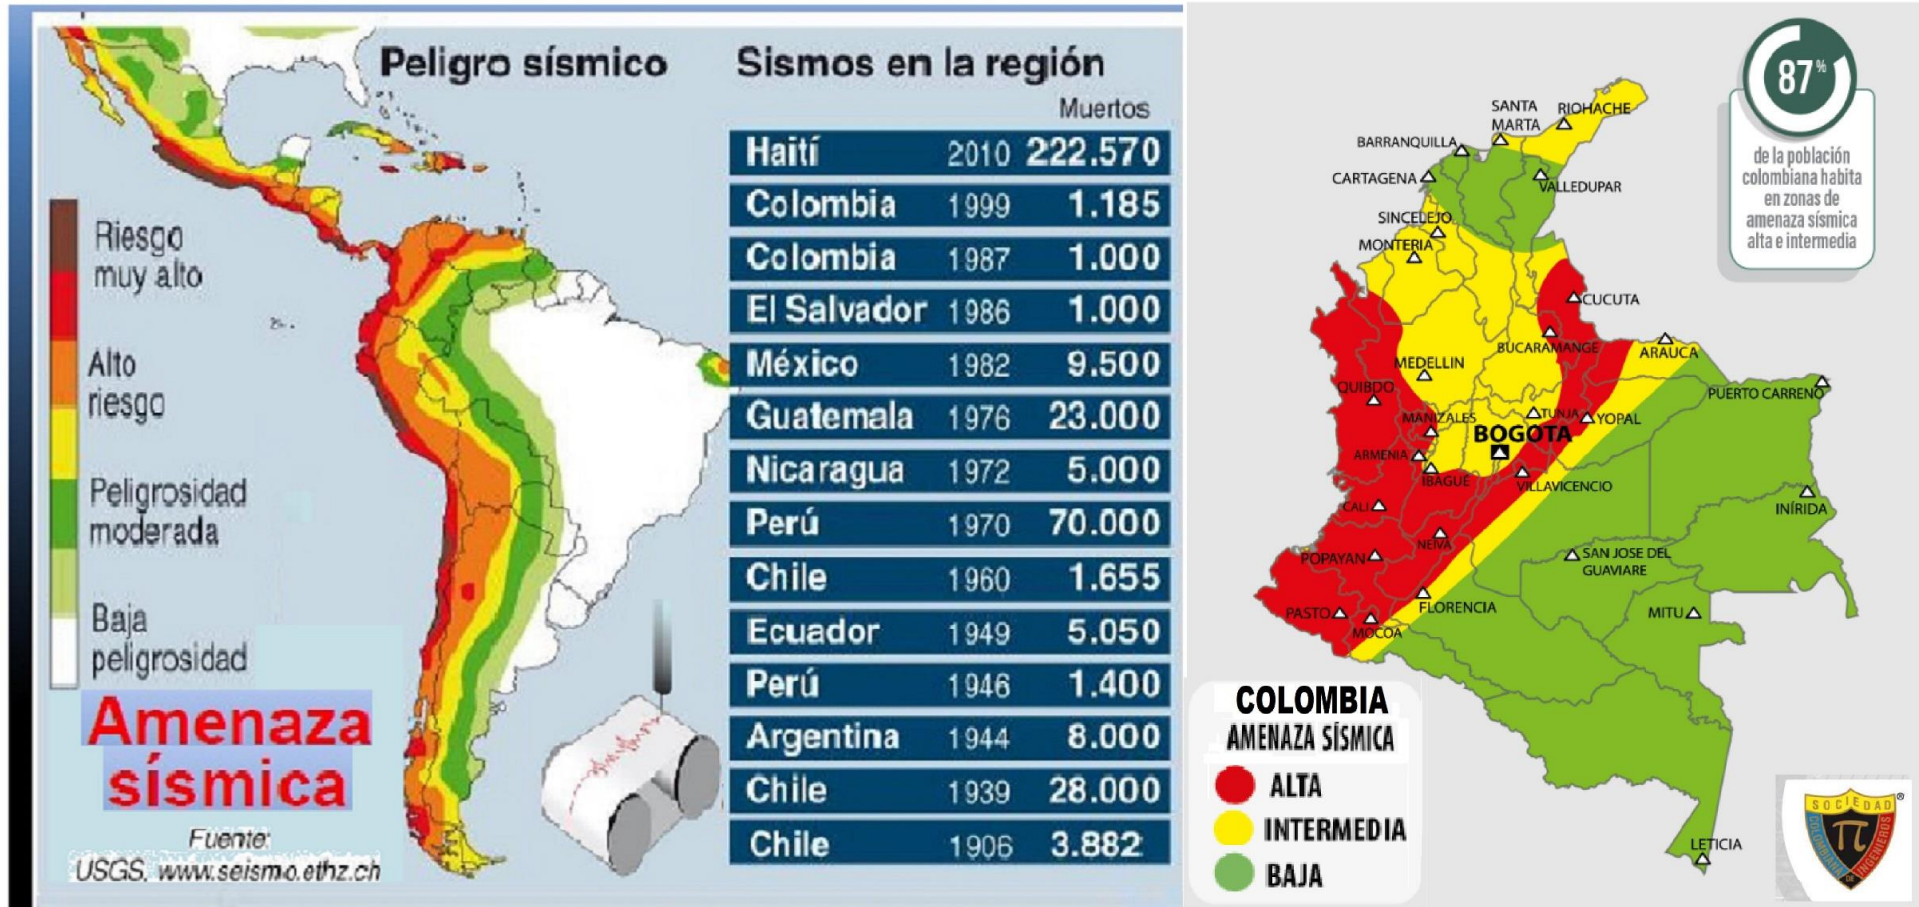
Peligro sísmico

Riesgo muy alto

Alto riesgo

Peligrosidad moderada

Baja peligrosidad

Amenaza sísmica

Fuente: USGS. www.seismo.ethz.ch

Sismos en la región

| | | Muertos |
|---|---|---|
| Haití | 2010 | 222.570 |
| Colombia | 1999 | 1.185 |
| Colombia | 1987 | 1.000 |
| El Salvador | 1986 | 1.000 |
| México | 1982 | 9.500 |
| Guatemala | 1976 | 23.000 |
| Nicaragua | 1972 | 5.000 |
| Perú | 1970 | 70.000 |
| Chile | 1960 | 1.655 |
| Ecuador | 1949 | 5.050 |
| Perú | 1946 | 1.400 |
| Argentina | 1944 | 8.000 |
| Chile | 1939 | 28.000 |
| Chile | 1906 | 3.882 |

SANTA MARTA
RIOHACHE
BARRANQUILLA
CARTAGENA
VALLEDUPAR
SINCELEJO
MONTERIA
CUCUTA
BUCARAMANGE
ARAUCA
MEDELLIN
QUIBDO
PUERTO CARREÑO
MANIZALES
TUNJA
YOPAL
BOGOTA
ARMENIA
IBAGUE
VILLAVICENCIO
CALI
INÍRIDA
NEIVA
POPAYAN
SAN JOSE DEL GUAVIARE
FLORENCIA
PASTO
MITU
MOCOA
LETICIA

87%
de la población colombiana habita en zonas de amenaza sísmica alta e intermedia

COLOMBIA
AMENAZA SÍSMICA
ALTA
INTERMEDIA
BAJA

SOCIEDAD COLOMBIANA DE INGENIEROS